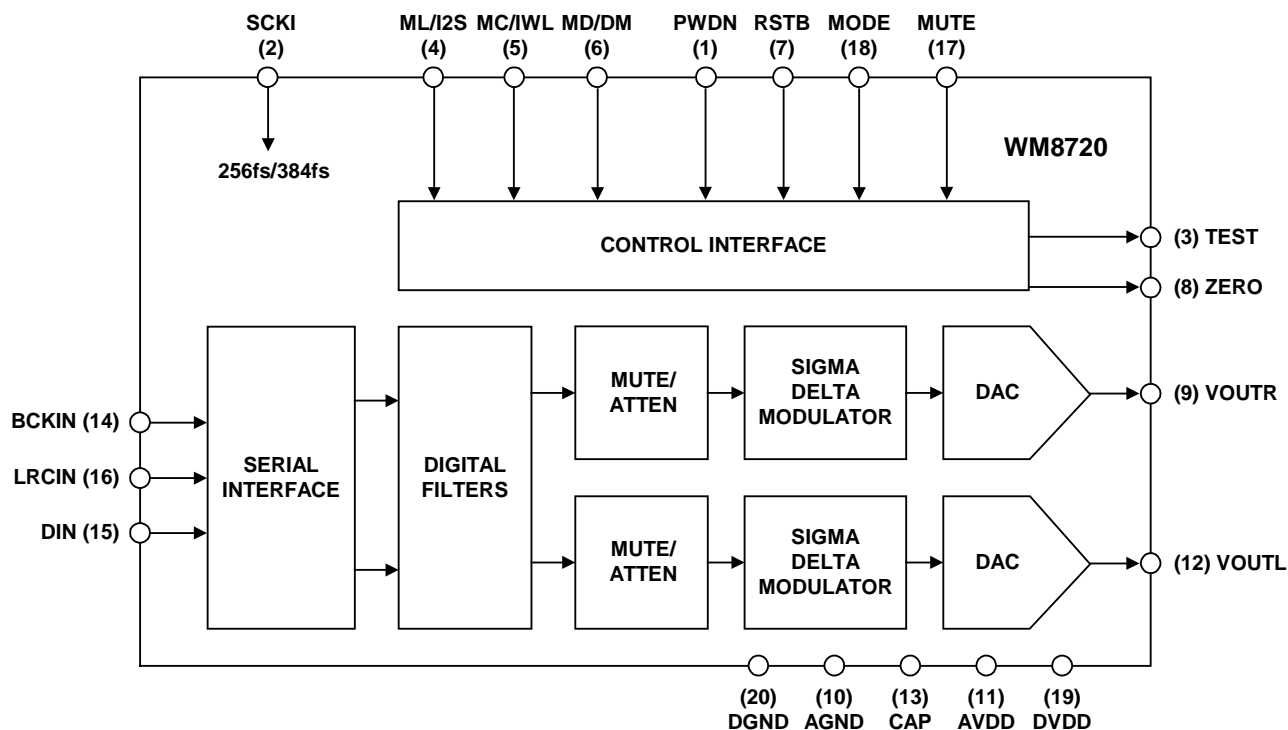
SCKI
(2)

ML/I2S
(4)

MC/IWL
(5)

MD/DM
(6)

PWDN
(1)

RSTB
(7)

MODE
(18)

MUTE
(17)

256fs/384fs

WM8720

CONTROL INTERFACE

(3) TEST

(8) ZERO

BCKIN (14)

LRCIN (16)

DIN (15)

SERIAL INTERFACE

DIGITAL FILTERS

MUTE/ ATTEN

SIGMA DELTA MODULATOR

DAC

(9) VOUTR

MUTE/ ATTEN

SIGMA DELTA MODULATOR

DAC

(12) VOUTL

(20)
DGND

(10)
AGND

(13)
CAP

(11)
AVDD

(19)
DVDD